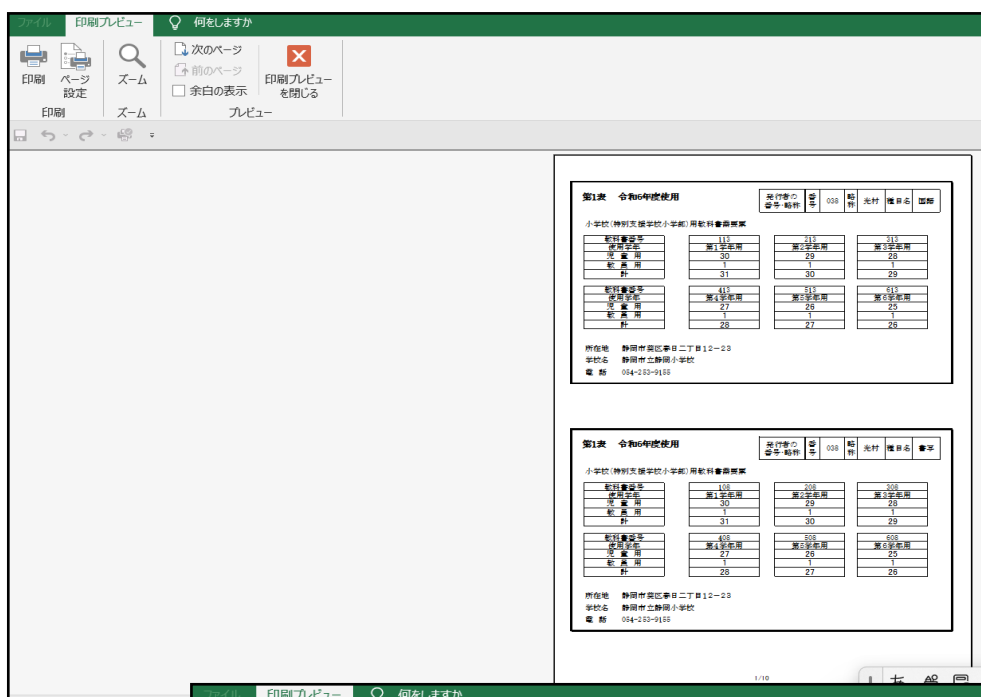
ファイル 印刷プレビュー 何をしますか

印刷 ページ設定 ズーム 次のページ 前のページ 余白の表示 印刷プレビューを閉じる
印刷 ズーム プレビュー

第1表 令和6年度使用

| 発行者の番号・略称 | 番号 | 038 | 略称 | 光村 | 種目名 | 国語 |
|---|---|---|---|---|---|---|

小学校(特別支援学校小学部)用教科書需要票

| 教科書番号 | 113 | 213 | 313 |
|---|---|---|---|
| 使用学年 | 第1学年用 | 第2学年用 | 第3学年用 |
| 児童用 | 30 | 29 | 28 |
| 教師用 | 1 | 1 | 1 |
| 計 | 31 | 30 | 29 |

| 教科書番号 | 413 | 513 | 613 |
|---|---|---|---|
| 使用学年 | 第4学年用 | 第5学年用 | 第6学年用 |
| 児童用 | 27 | 26 | 25 |
| 教師用 | 1 | 1 | 1 |
| 計 | 28 | 27 | 26 |

所在地 静岡市葵区亭日二丁目12−23
学校名 静岡市立静岡小学校
電話 054-253-9155

第1表 令和6年度使用

| 発行者の番号・略称 | 番号 | 038 | 略称 | 光村 | 種目名 | 書写 |
|---|---|---|---|---|---|---|

小学校(特別支援学校小学部)用教科書需要票

| 教科書番号 | 108 | 208 | 308 |
|---|---|---|---|
| 使用学年 | 第1学年用 | 第2学年用 | 第3学年用 |
| 児童用 | 30 | 29 | 28 |
| 教師用 | 1 | 1 | 1 |
| 計 | 31 | 30 | 29 |

| 教科書番号 | 408 | 508 | 608 |
|---|---|---|---|
| 使用学年 | 第4学年用 | 第5学年用 | 第6学年用 |
| 児童用 | 27 | 26 | 25 |
| 教師用 | 1 | 1 | 1 |
| 計 | 28 | 27 | 26 |

所在地 静岡市葵区亭日二丁目12−23
学校名 静岡市立静岡小学校
電話 054-253-9155

1/10

ファイル 印刷プレビュー 何をしますか